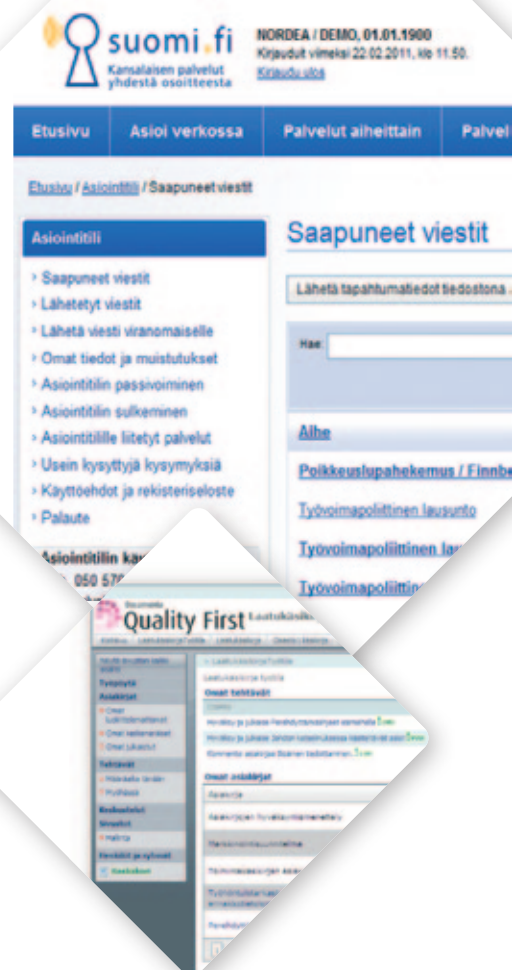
suomi.fi
Kansalaisen palvelut yhdestä osoitteesta

NORDEA / DEMO, 01.01.1900
Kirjauduit viimeksi 22.02.2011, klo 11.50.
Kirjaudu ulos

Etusivu | Asioi verkossa | Palvelut aiheittain | Palvel

Etusivu / Asiointitili / Saapuneet viestit

Asiointitili
› Saapuneet viestit
› Lähetetyt viestit
› Lähetä viesti viranomaiselle
› Omat tiedot ja muistutukset
› Asiointitilin passivoiminen
› Asiointitilin sulkeminen
› Asiointitilille liitetyt palvelut
› Usein kysyttyjä kysymyksiä
› Käyttöehdot ja rekisteriseloste
› Palaute

Asiointitilin ka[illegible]
050 57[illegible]

Saapuneet viestit

Lähetä tapahtumatiedot tiedostona ...

Hae:

Aihe
Poikkeuslupahekemus / Finnbe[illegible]
Työvoimapoliittinen lausunto
Työvoimapoliittinen la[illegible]
Työvoimapoliitti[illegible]

Quality First

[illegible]
Omat tehtävät
Omat asiakirjat
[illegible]